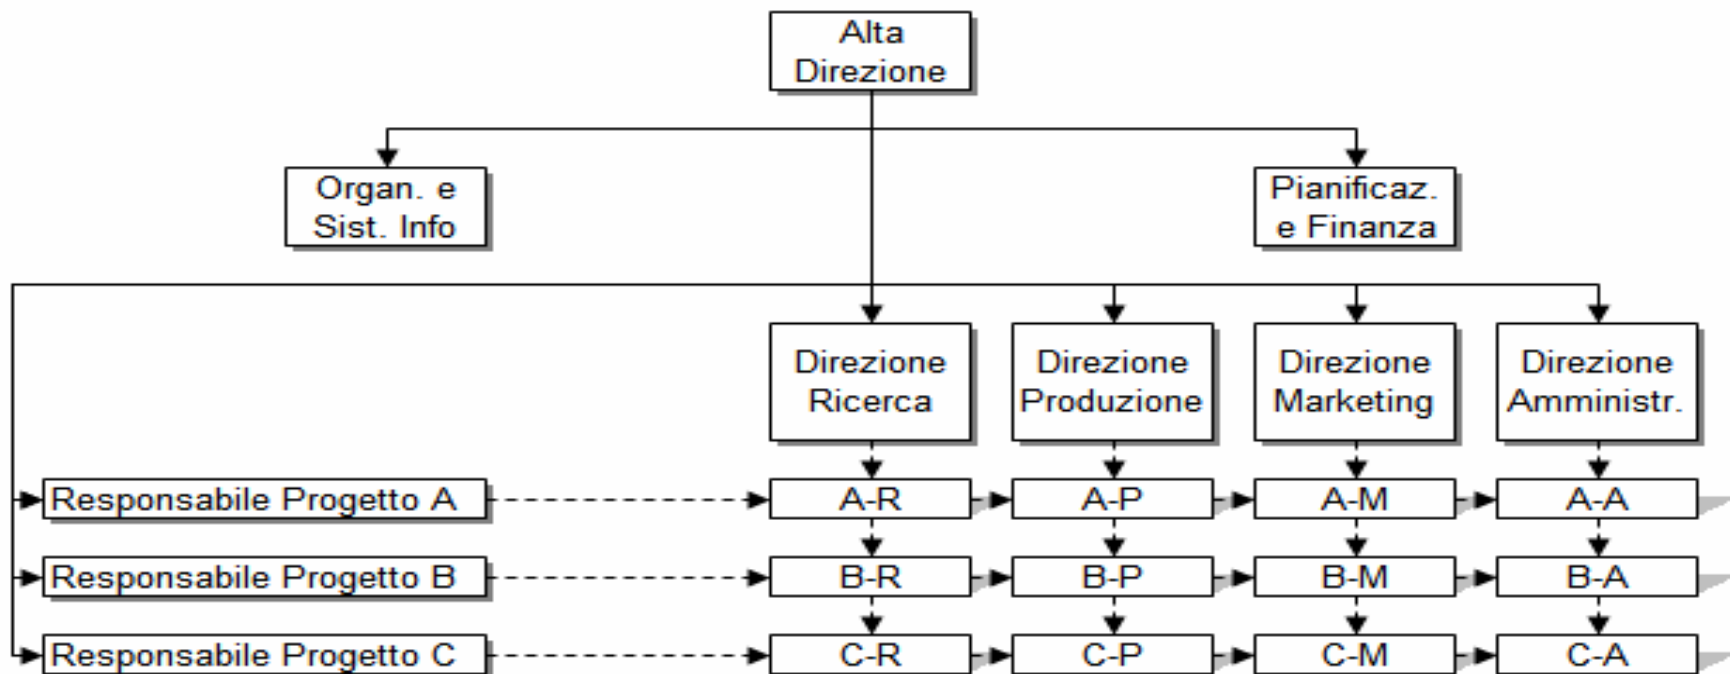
Alta Direzione

Organ. e Sist. Info

Pianificaz. e Finanza

Direzione Ricerca

Direzione Produzione

Direzione Marketing

Direzione Amministr.

Responsabile Progetto A

A-R

A-P

A-M

A-A

Responsabile Progetto B

B-R

B-P

B-M

B-A

Responsabile Progetto C

C-R

C-P

C-M

C-A